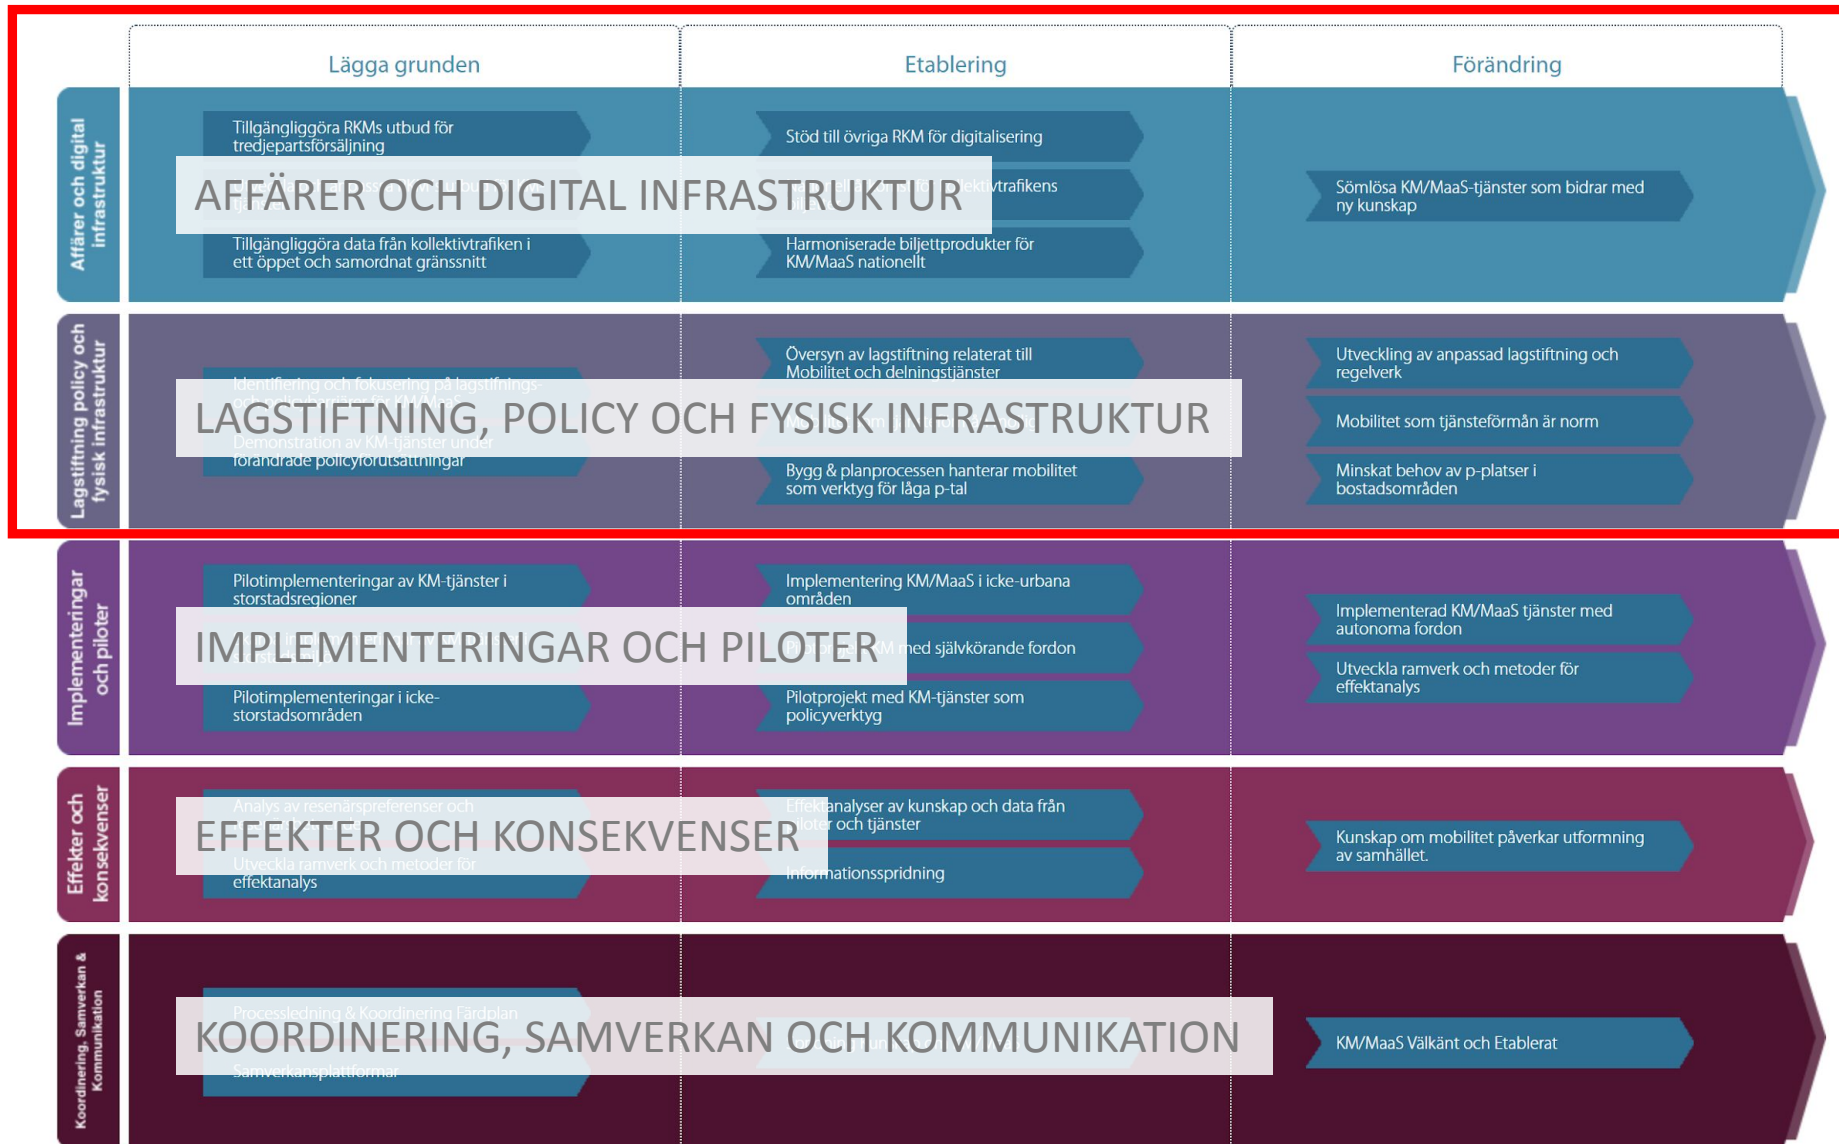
Lägga grunden

Etablering

Förändring

Affärer och digital infrastruktur

Tillgängliggöra RKMs utbud för tredjepartsförsäljning

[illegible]

Tillgängliggöra data från kollektivtrafiken i ett öppet och samordnat gränssnitt

Stöd till övriga RKM för digitalisering

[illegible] kollektivtrafikens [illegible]

Harmoniserade biljettprodukter för KM/MaaS nationellt

Sömlösa KM/MaaS-tjänster som bidrar med ny kunskap

AFFÄRER OCH DIGITAL INFRASTRUKTUR

Lagstiftning policy och fysisk infrastruktur

Identifiering och fokusering på lagstiftnings- och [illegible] för KM/MaaS

Demonstration av KM-tjänster under förändrade policyförutsättningar

Översyn av lagstiftning relaterat till Mobilitet och delningstjänster

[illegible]

Bygg & planprocessen hanterar mobilitet som verktyg för låga p-tal

Utveckling av anpassad lagstiftning och regelverk

Mobilitet som tjänsteförmån är norm

Minskat behov av p-platser i bostadsområden

LAGSTIFTNING, POLICY OCH FYSISK INFRASTRUKTUR

Implementeringar och piloter

Pilotimplementeringar av KM-tjänster i storstadsregioner

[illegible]

Pilotimplementeringar i icke-storstadsområden

Implementering KM/MaaS i icke-urbana områden

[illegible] KM med självkörande fordon

Pilotprojekt med KM-tjänster som policyverktyg

Implementerad KM/MaaS tjänster med autonoma fordon

Utveckla ramverk och metoder för effektanalys

IMPLEMENTERINGAR OCH PILOTER

Effekter och konsekvenser

Analys av resenärspreferenser och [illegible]

Utveckla ramverk och metoder för effektanalys

Effektanalyser av kunskap och data från piloter och tjänster

Informationsspridning

Kunskap om mobilitet påverkar utformning av samhället.

EFFEKTER OCH KONSEKVENSER

Koordinering, Samverkan & Kommunikation

Processledning & Koordinering Färdplan

Samverkansplattformar

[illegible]

KM/MaaS Välkänt och Etablerat

KOORDINERING, SAMVERKAN OCH KOMMUNIKATION